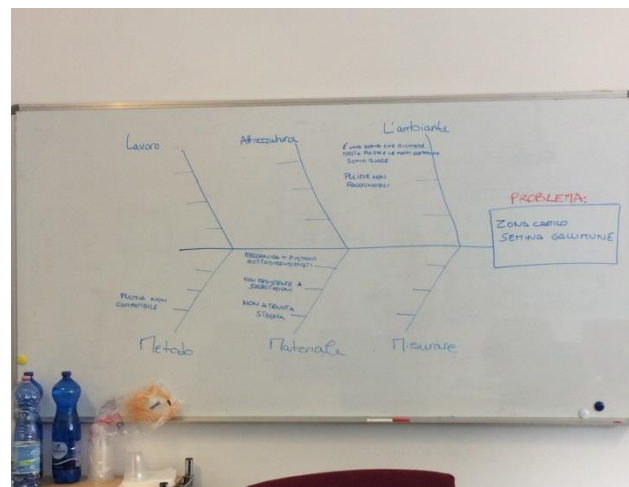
Lavoro

Attrezzatura

L'ambiente

È una zona che richiede molta pulizia e i piani di appoggio sono sudici

Pulizie non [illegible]

PROBLEMA:

ZONA CARICO SEMINA GALLINONE

Meccanica e pistoni sottodimensionati

Non resistente a sbattimenti

Non a tenuta stagna

Pulizia non compatibile

Metodo

Materiale

Misurare